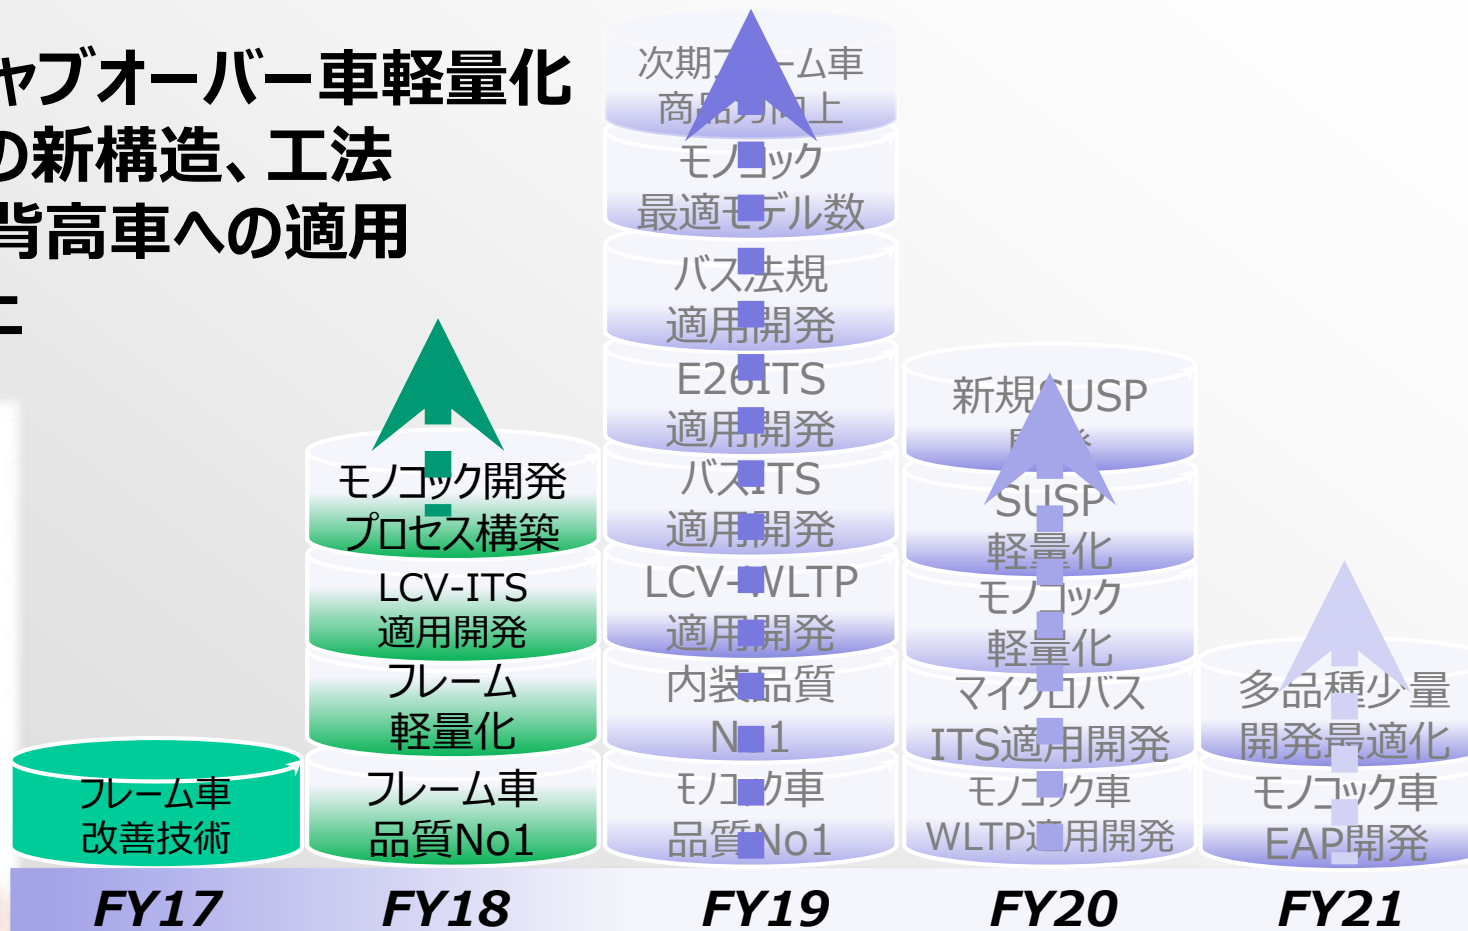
ャブオーバー車軽量化
の新構造、工法
背高車への適用
こ

次期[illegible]ム車
商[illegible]上
モノ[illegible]ック
最適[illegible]デル数
バス法規
適用開発
E26ITS
適用開発
バス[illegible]TS
適用開発
LCV-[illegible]LTP
適用開発
内装品質
N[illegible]1
モノ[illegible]ク車
品質No1

モノコック開発
プロセス構築
LCV-ITS
適用開発
フレーム
軽量化
フレーム車
品質No1

フレーム車
改善技術

新規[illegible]USP
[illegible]
SUSP
軽量化
モノコック
軽量化
マイクロバス
ITS適用開発
モノコック車
WLTP適用開発

多品種少量
開発最適化
モノコック車
EAP開発

FY17
FY18
FY19
FY20
FY21